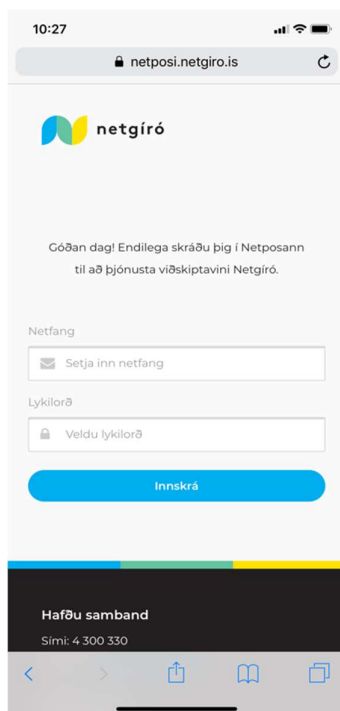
10:27

netposi.netgiro.is

netgíró

Góðan dag! Endilega skráðu þig í Netposann til að þjónusta viðskiptavini Netgíró.

Netfang

Setja inn netfang

Lykilorð

Veldu lykilorð

Innskrá

Hafðu samband

Sími: 4 300 330